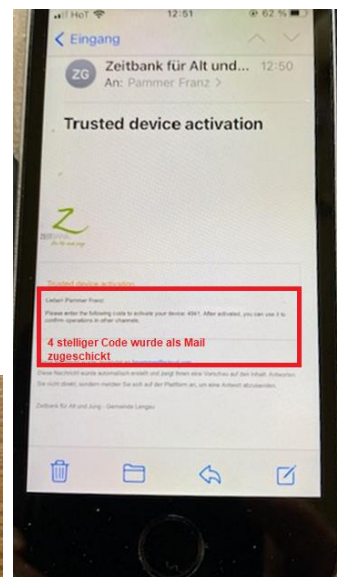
HoT 12:51 62 %

Eingang

ZG Zeitbank für Alt und... 12:50
An: Pammer Franz >

Trusted device activation

Z
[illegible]

Trusted device activation

Lieber Pammer Franz

Please enter the following code to activate your device: 4941. After activated, you can use it to confirm operations in other channels.

4 stelliger Code wurde als Mail zugeschickt

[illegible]

Diese Nachricht wurde automatisch erstellt und zeigt Ihnen eine Vorschau auf den Inhalt. Antworten Sie nicht direkt, sondern melden Sie sich auf der Plattform an, um eine Antwort abzusenden.

Zeitbank für Alt und Jung - Gemeinde Lengau